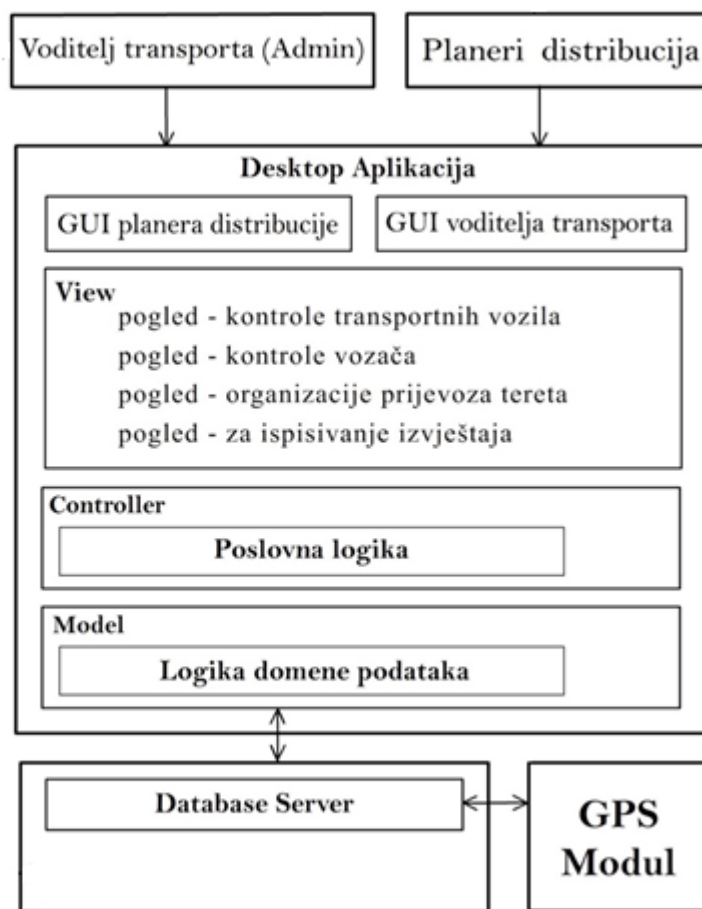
Voditelj transporta (Admin)

Planeri distribucija

Desktop Aplikacija

GUI planera distribucije

GUI voditelja transporta

View
pogled - kontrole transportnih vozila
pogled - kontrole vozača
pogled - organizacije prijevoza tereta
pogled - za ispisivanje izvještaja

Controller

Poslovna logika

Model

Logika domene podataka

Database Server

GPS Modul